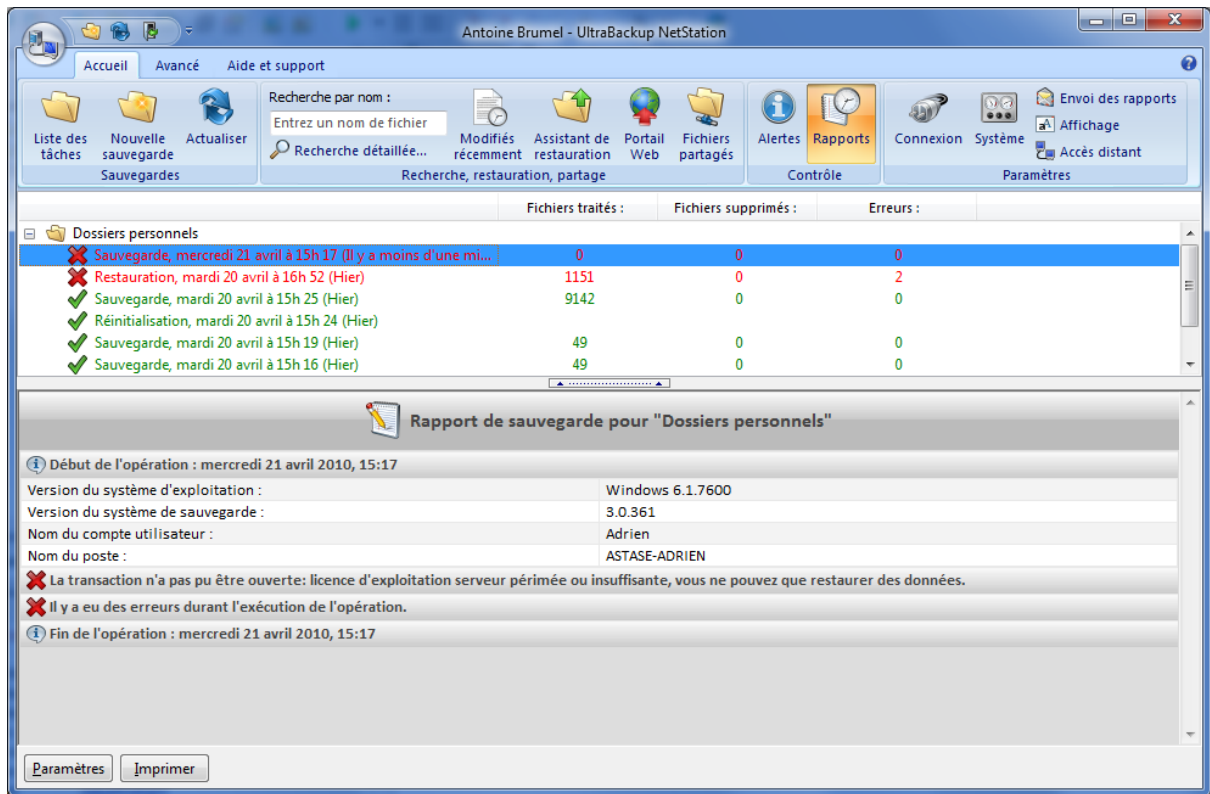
Antoine Brumel - UltraBackup NetStation

Accueil | Avancé | Aide et support

Liste des tâches
Nouvelle sauvegarde
Actualiser
Sauvegardes

Recherche par nom :
Entrez un nom de fichier
Recherche détaillée...
Modifiés récemment
Assistant de restauration
Portail Web
Fichiers partagés
Recherche, restauration, partage

Alertes
Rapports
Contrôle

Connexion
Système
Envoi des rapports
Affichage
Accès distant
Paramètres

| | Fichiers traités : | Fichiers supprimés : | Erreurs : |
|---|---|---|---|
| Dossiers personnels | | | |
| Sauvegarde, mercredi 21 avril à 15h 17 (Il y a moins d'une mi... | 0 | 0 | 0 |
| Restauration, mardi 20 avril à 16h 52 (Hier) | 1151 | 0 | 2 |
| Sauvegarde, mardi 20 avril à 15h 25 (Hier) | 9142 | 0 | 0 |
| Réinitialisation, mardi 20 avril à 15h 24 (Hier) | | | |
| Sauvegarde, mardi 20 avril à 15h 19 (Hier) | 49 | 0 | 0 |
| Sauvegarde, mardi 20 avril à 15h 16 (Hier) | 49 | 0 | 0 |

Rapport de sauvegarde pour "Dossiers personnels"

Début de l'opération : mercredi 21 avril 2010, 15:17

| | |
|---|---|
| Version du système d'exploitation : | Windows 6.1.7600 |
| Version du système de sauvegarde : | 3.0.361 |
| Nom du compte utilisateur : | Adrien |
| Nom du poste : | ASTASE-ADRIEN |

La transaction n'a pas pu être ouverte: licence d'exploitation serveur périmée ou insuffisante, vous ne pouvez que restaurer des données.

Il y a eu des erreurs durant l'exécution de l'opération.

Fin de l'opération : mercredi 21 avril 2010, 15:17

Paramètres | Imprimer